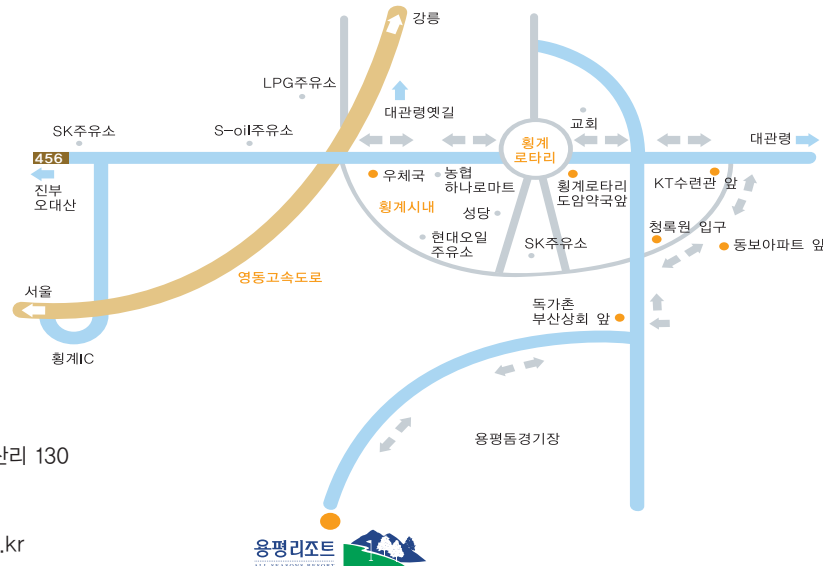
강릉

LPG주유소

대관령옛길

SK주유소

S-oil주유소

교회

횡계
로타리

대관령

456

진부
오대산

우체국

농협
하나로마트

횡계로타리
도암약국앞

KT수련관 앞

횡계시내

성당

현대오일
주유소

SK주유소

청록원 입구

동보아파트 앞

서울

영동고속도로

독가촌
부산상회 앞

횡계IC

용평돔경기장

난리 130

.kr

용평리조트